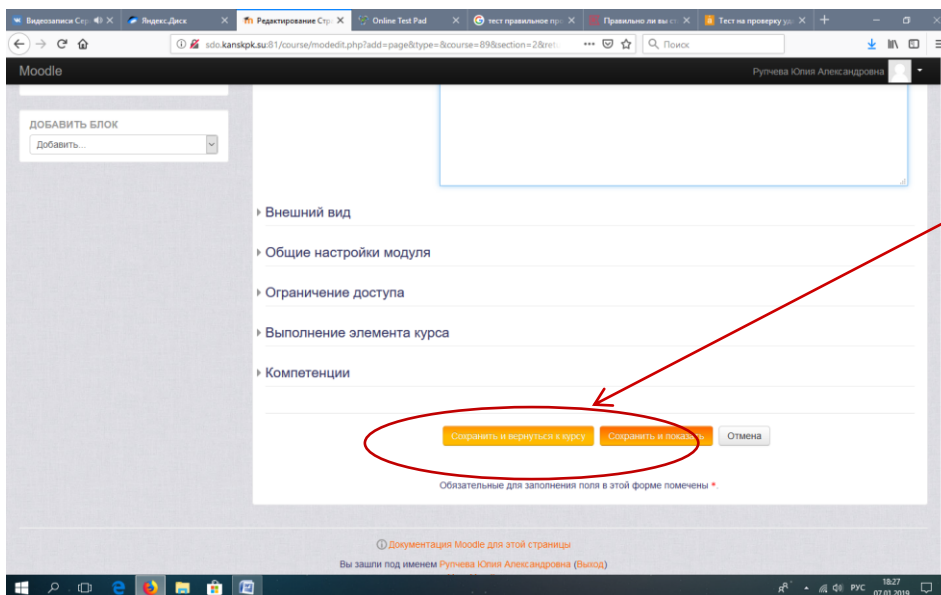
Видеозаписи Сер | Яндекс.Диск | Редактирование Стр | Online Test Pad | тест правильное пр | Правильно ли вы с | Тест на проверку уд

sdo.kanskpk.su:81/course/modedit.php?add=page&type=&course=89&section=2&ret

Поиск

Moodle

Рупчева Юлия Александровна

ДОБАВИТЬ БЛОК

Добавить...

Внешний вид

Общие настройки модуля

Ограничение доступа

Выполнение элемента курса

Компетенции

Сохранить и вернуться к курсу

Сохранить и показать

Отмена

Обязательные для заполнения поля в этой форме помечены *.

Документация Moodle для этой страницы

Вы зашли под именем Рупчева Юлия Александровна (Выход)

РУС 18:27 07.01.2019